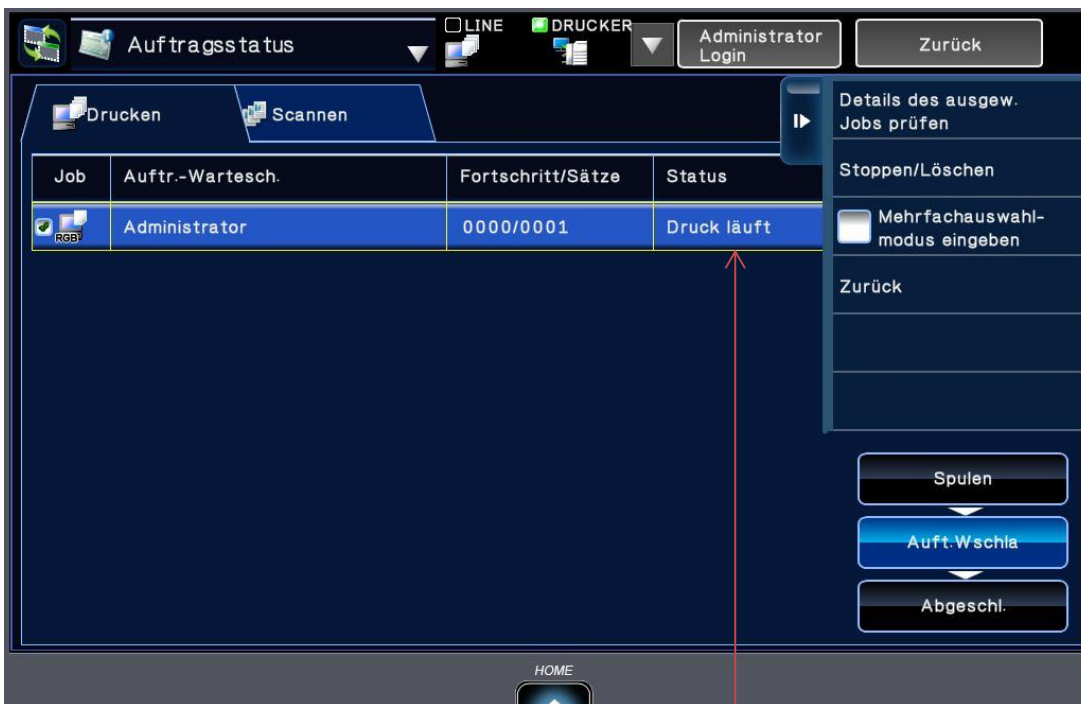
Auftragsstatus

LINE

DRUCKER

Administrator Login

Zurück

Drucken

Scannen

Details des ausgew. Jobs prüfen

Stoppen/Löschen

Mehrfachauswahlmodus eingeben

Zurück

| Job | Auftr.-Wartesch. | Fortschritt/Sätze | Status |
|---|---|---|---|
| RGB | Administrator | 0000/0001 | Druck läuft |

Spulen

Auft.Wschla

Abgeschl.

HOME